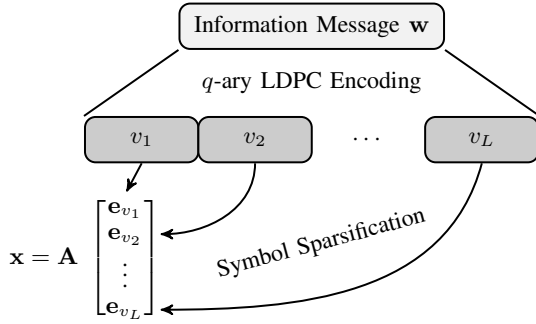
Information Message $\mathbf{w}$

$q$-ary LDPC Encoding

$v_1$ $v_2$ $\cdots$ $v_L$

$\mathbf{x} = \mathbf{A} \begin{bmatrix} \mathbf{e}_{v_1} \\ \mathbf{e}_{v_2} \\ \vdots \\ \mathbf{e}_{v_L} \end{bmatrix}$

Symbol Sparsification